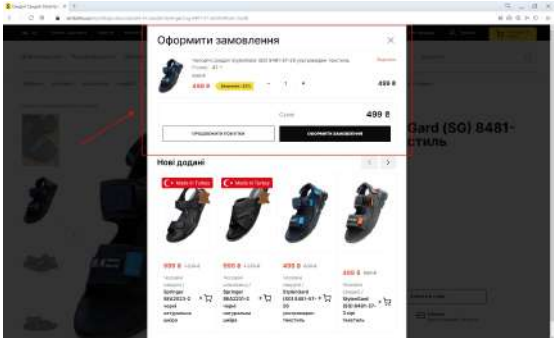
Оформити замовлення

Чоловічі сандалі StylenGard (SG) 8481-10 сірі текстиль

1

499 ₴

Сума:

499 ₴

ПРОДОВЖИТИ ПОКУПКИ

ОФОРМИТИ ЗАМОВЛЕННЯ

Нові додані

Made in Turkey

Made in Turkey

999 ₴

999 ₴

499 ₴

550 ₴

Gard (SG) 8481-
стиль